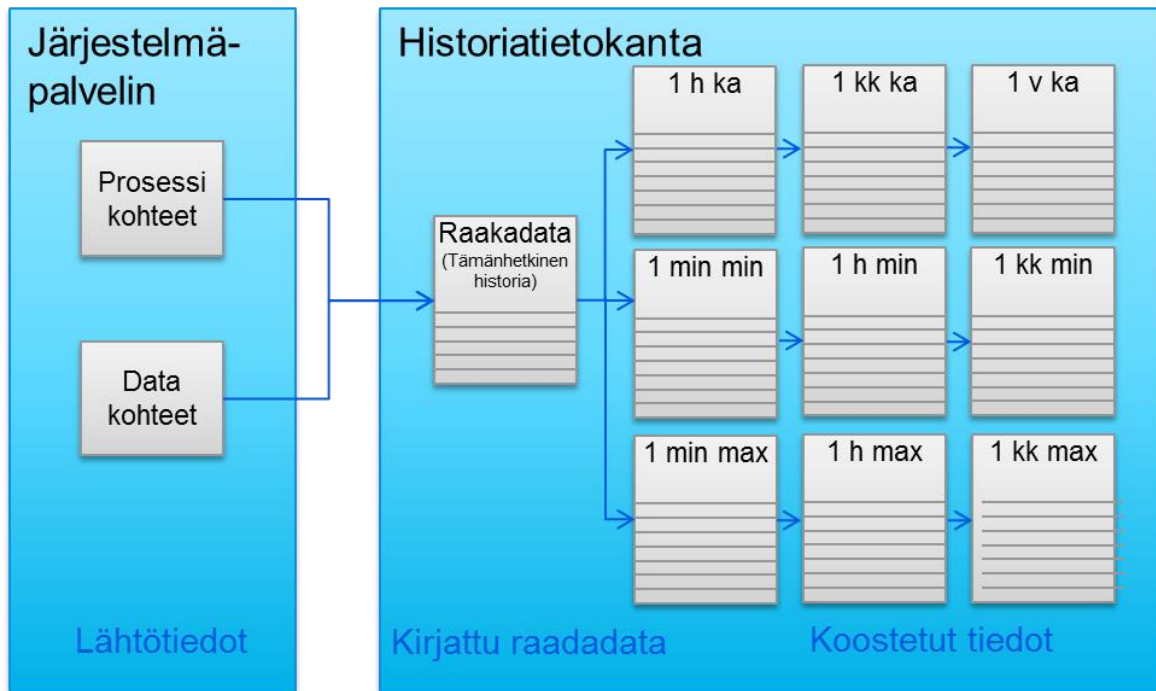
Järjestelmäpalvelin

Prosessi kohteet

Data kohteet

Lähtötiedot

Historiatietokanta

Raakadata
(Tämänhetkinen historia)

1 h ka

1 kk ka

1 v ka

1 min min

1 h min

1 kk min

1 min max

1 h max

1 kk max

Kirjattu raadadata

Koostetut tiedot